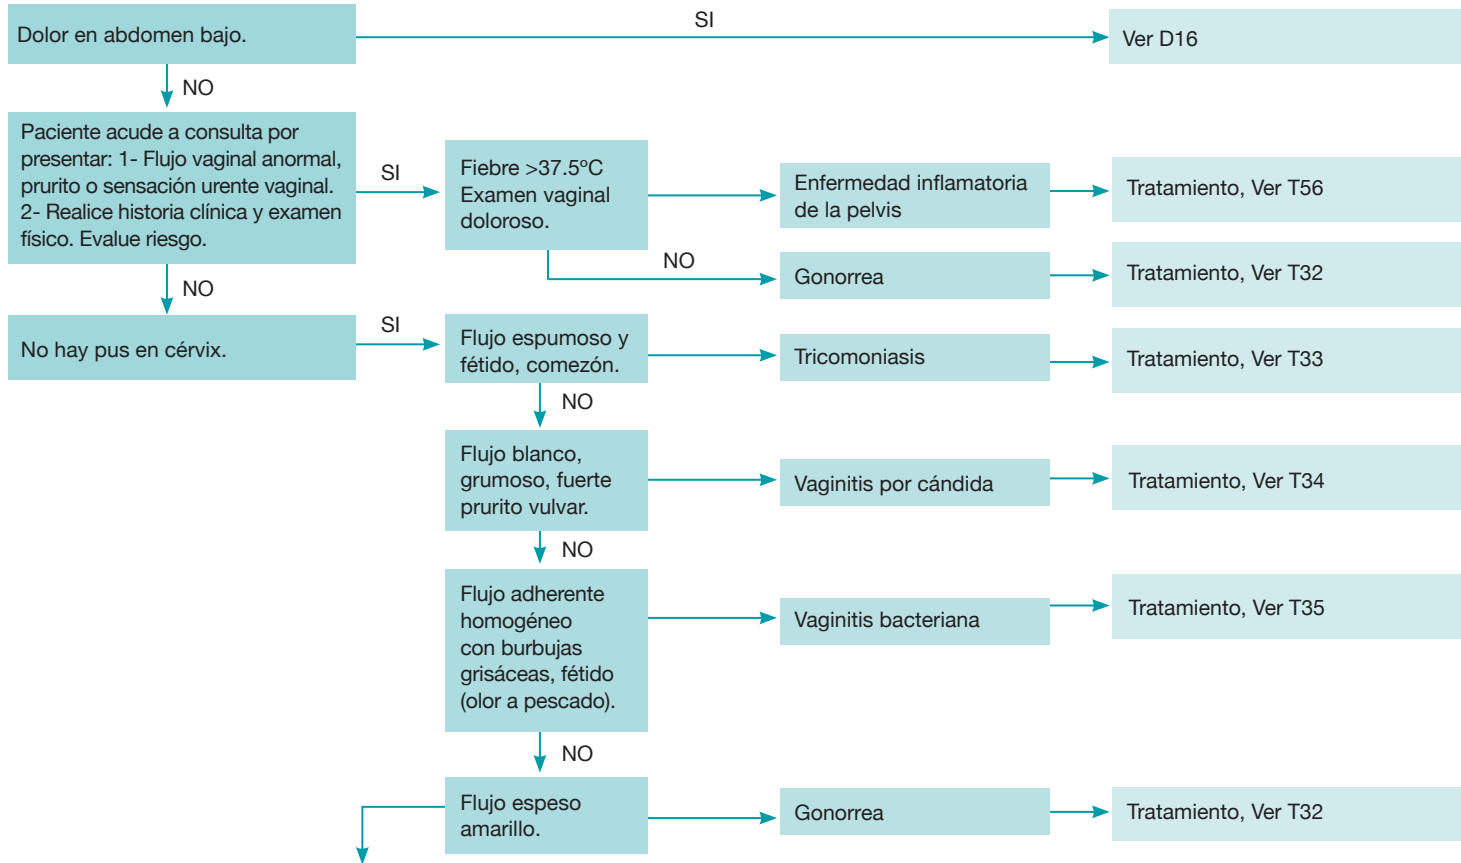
Dolor en abdomen bajo.

SI

Ver D16

NO

Paciente acude a consulta por presentar: 1- Flujo vaginal anormal, prurito o sensación urente vaginal. 2- Realice historia clínica y examen físico. Evalue riesgo.

SI

Fiebre >37.5ºC Examen vaginal doloroso.

Enfermedad inflamatoria de la pelvis

Tratamiento, Ver T56

NO

Gonorrea

Tratamiento, Ver T32

NO

No hay pus en cérvix.

SI

Flujo espumoso y fétido, comezón.

Tricomoniasis

Tratamiento, Ver T33

NO

Flujo blanco, grumoso, fuerte prurito vulvar.

Vaginitis por cándida

Tratamiento, Ver T34

NO

Flujo adherente homogéneo con burbujas grisáceas, fétido (olor a pescado).

Vaginitis bacteriana

Tratamiento, Ver T35

NO

Flujo espeso amarillo.

Gonorrea

Tratamiento, Ver T32